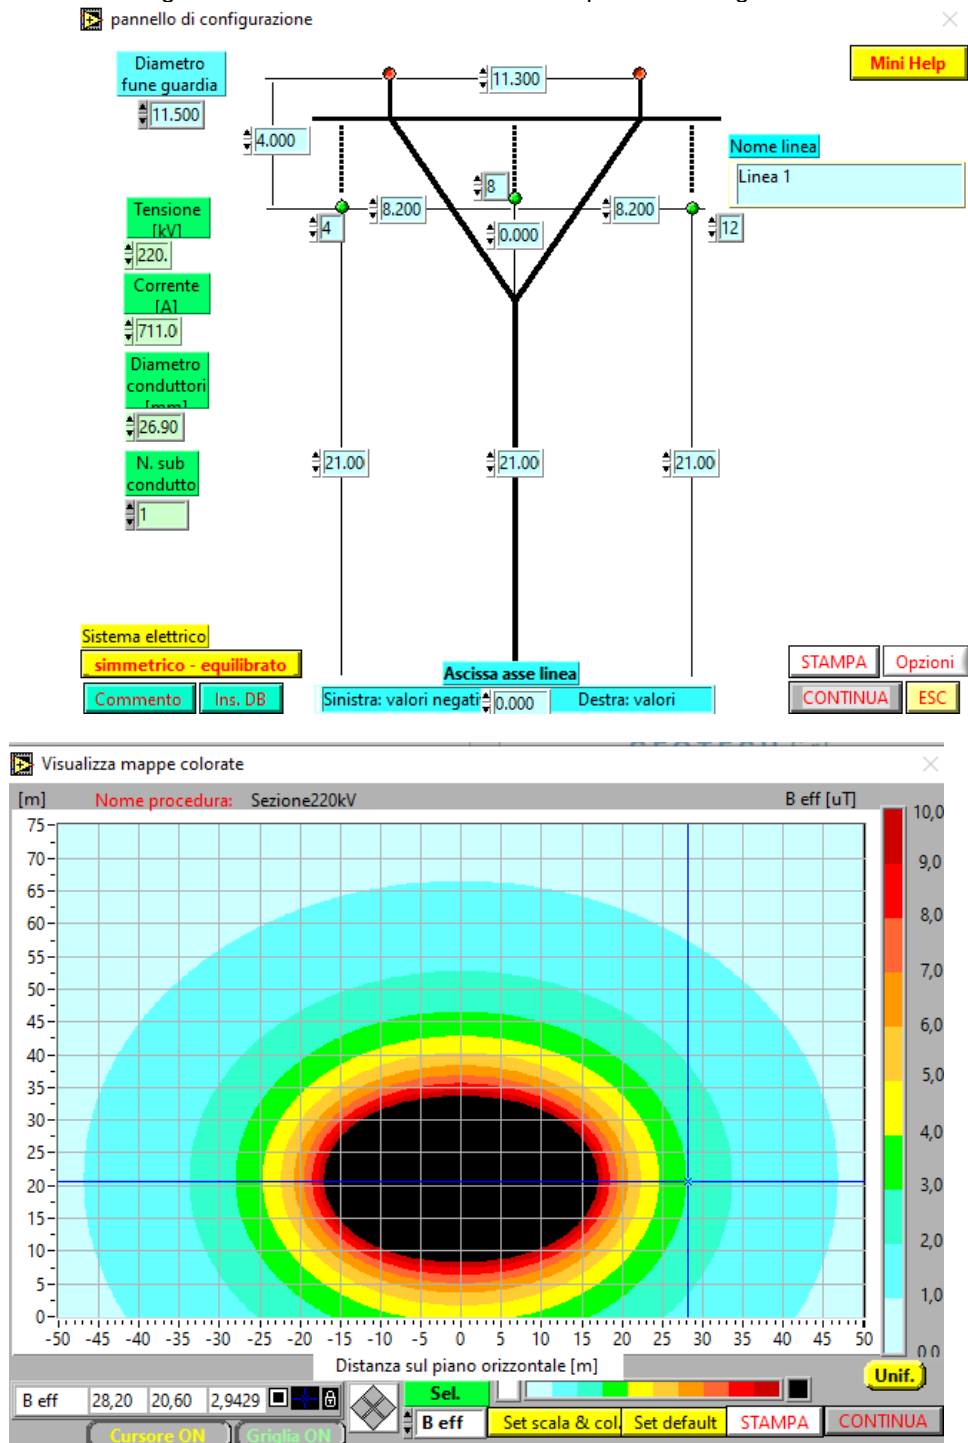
pannello di configurazione

Diametro fune guardia
11.500

11.300

Mini Help

4.000

Nome linea
Linea 1

Tensione [kV]
220.

8
8.200
8.200
4
0.000
12

Corrente [A]
711.0

Diametro conduttori [mm]
26.90

N. sub condutto
1

21.00
21.00
21.00

Sistema elettrico
simmetrico - equilibrato

Commento
Ins. DB

Ascissa asse linea
Sinistra: valori negati
0.000
Destra: valori

STAMPA
Opzioni
CONTINUA
ESC

Visualizza mappe colorate

[m]
Nome procedura:
Sezione220kV
B eff [uT]

75
70
65
60
55
50
45
40
35
30
25
20
15
10
5
0

-50 -45 -40 -35 -30 -25 -20 -15 -10 -5 0 5 10 15 20 25 30 35 40 45 50

Distanza sul piano orizzontale [m]

10,0
9,0
8,0
7,0
6,0
5,0
4,0
3,0
2,0
1,0
0,0

Unif.

| B eff | 28,20 | 20,60 | 2,9429 |
|---|---|---|---|

Sel.
B eff
Set scala & col.
Set default
STAMPA
CONTINUA

Cursore ON
Griglia ON